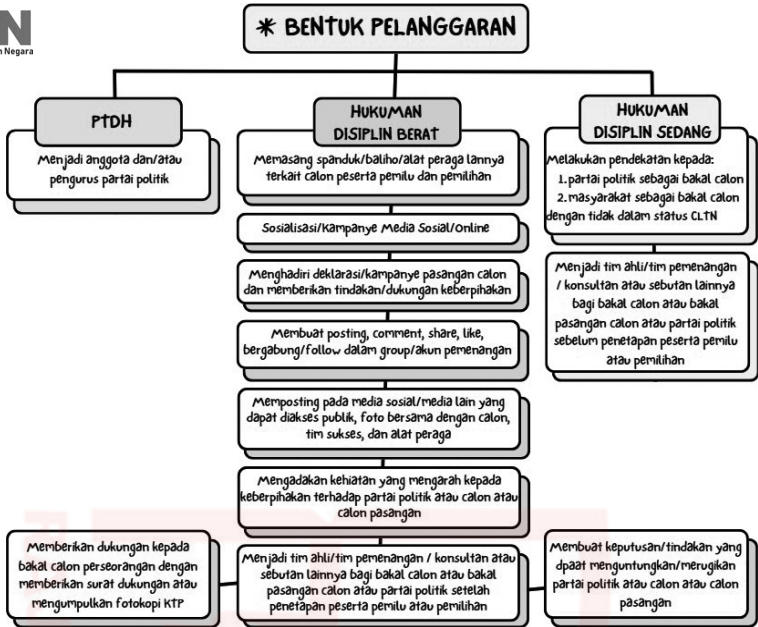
N
n Negara

✱ BENTUK PELANGGARAN

PTDH

Menjadi anggota dan/atau pengurus partai politik

HUKUMAN DISIPLIN BERAT

Memasang spanduk/baliho/alat peraga lainnya terkait calon peserta pemilu dan pemilihan

Sosialisasi/Kampanye Media Sosial/Online

Menghadiri deklarasi/kampanye pasangan calon dan memberikan tindakan/dukungan keberpihakan

Membuat posting, comment, share, like, bergabung/follow dalam group/akun pemenangan

Memposting pada media sosial/media lain yang dapat diakses publik, foto bersama dengan calon, tim sukses, dan alat peraga

Mengadakan kehiatan yang mengarah kepada keberpihakan terhadap partai politik atau calon atau calon pasangan

Menjadi tim ahli/tim pemenangan / konsultan atau sebutan lainnya bagi bakal calon atau bakal pasangan calon atau partai politik setelah penetapan peserta pemilu atau pemilihan

HUKUMAN DISIPLIN SEDANG

Melakukan pendekatan kepada:
1. partai politik sebagai bakal calon
2. masyarakat sebagai bakal calon
dengan tidak dalam status CLTN

Menjadi tim ahli/tim pemenangan / konsultan atau sebutan lainnya bagi bakal calon atau bakal pasangan calon atau partai politik sebelum penetapan peserta pemilu atau pemilihan

Memberikan dukungan kepada bakal calon perseorangan dengan memberikan surat dukungan atau mengumpulkan fotokopi KTP

Membuat keputusan/tindakan yang dpaat menguntungkan/merugikan partai politik atau calon atau calon pasangan